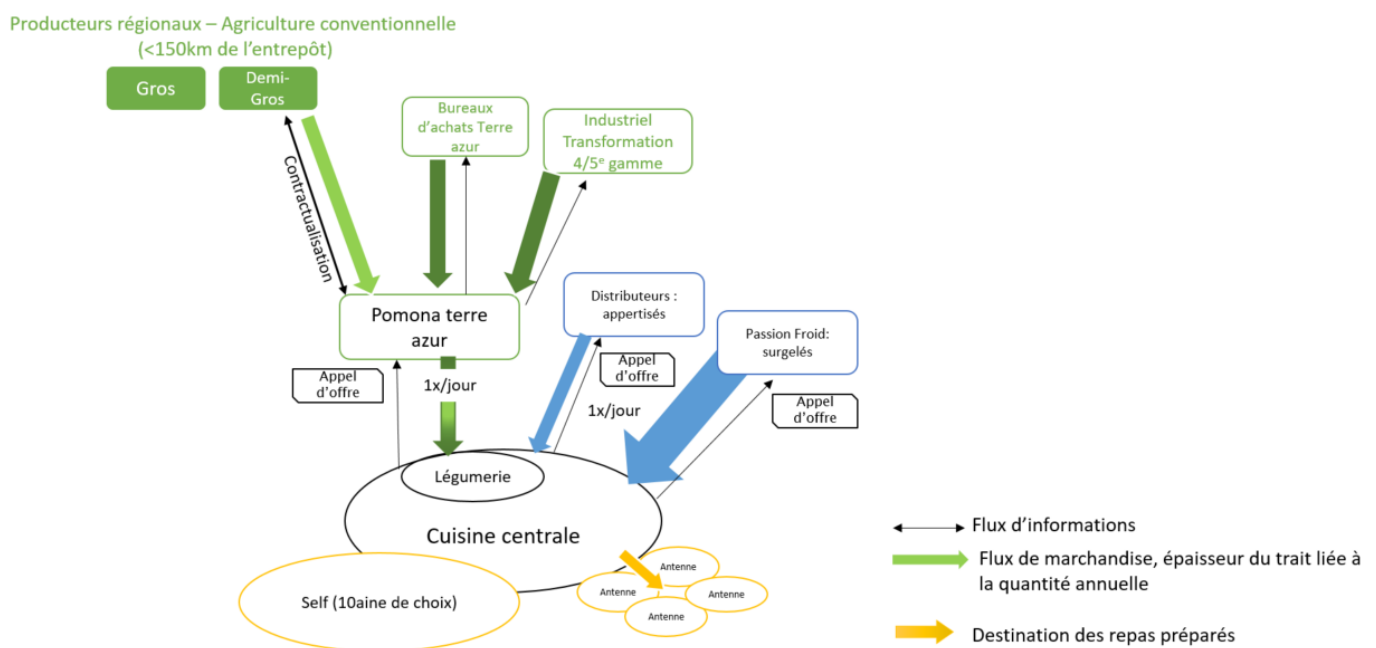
Producteurs régionaux – Agriculture conventionnelle
(<150km de l'entrepôt)

Gros

Demi-Gros

Contractualisation

Bureaux d'achats Terre azur

Industriel Transformation 4/5$^{e}$ gamme

Pomona terre azur

Appel d'offre

1x/jour

Distributeurs : appertisés

Appel d'offre

1x/jour

Passion Froid: surgelés

Appel d'offre

Légumerie

Cuisine centrale

Self (10aine de choix)

Antenne

Antenne

Antenne

Antenne

Flux d'informations

Flux de marchandise, épaisseur du trait liée à la quantité annuelle

Destination des repas préparés